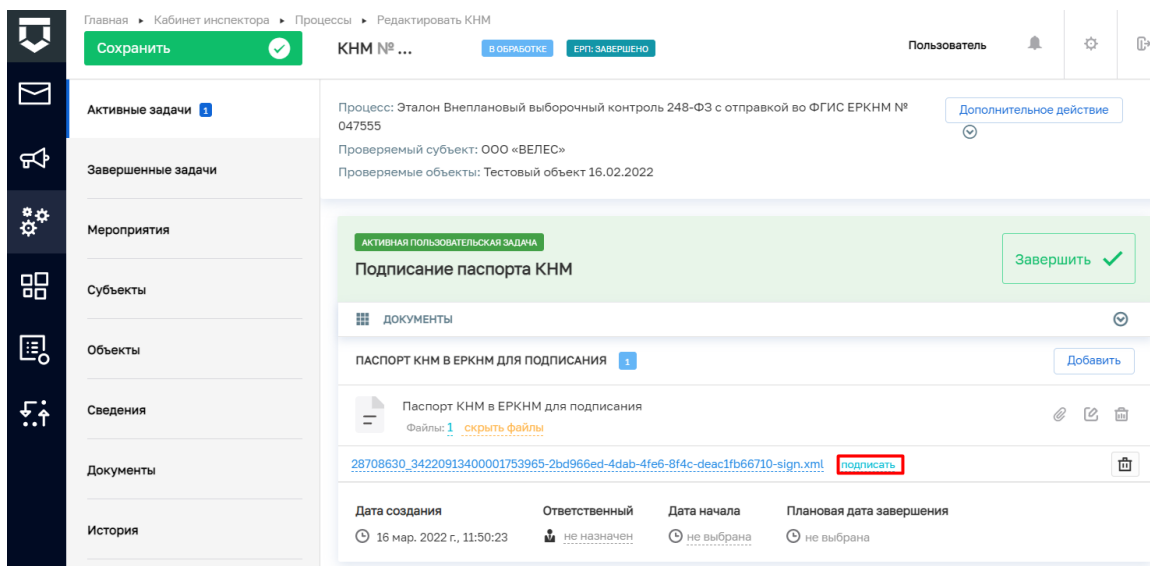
Главная ▸ Кабинет инспектора ▸ Процессы ▸ Редактировать КНМ

Сохранить

КНМ № ...

В ОБРАБОТКЕ

ЕРП: ЗАВЕРШЕНО

Пользователь

Активные задачи 1

Завершенные задачи

Мероприятия

Субъекты

Объекты

Сведения

Документы

История

Процесс: Эталон Внеплановый выборочный контроль 248-ФЗ с отправкой во ФГИС ЕРКНМ № 047555

Проверяемый субъект: ООО «ВЕЛЕС»

Проверяемые объекты: Тестовый объект 16.02.2022

Дополнительное действие

АКТИВНАЯ ПОЛЬЗОВАТЕЛЬСКАЯ ЗАДАЧА

Подписание паспорта КНМ

Завершить

ДОКУМЕНТЫ

ПАСПОРТ КНМ В ЕРКНМ ДЛЯ ПОДПИСАНИЯ 1

Добавить

Паспорт КНМ в ЕРКНМ для подписания

Файлы: 1 скрыть файлы

28708630_34220913400001753965-2bd966ed-4dab-4fe6-8f4c-deac1fb66710-sign.xml

подписать

Дата создания

16 мар. 2022 г., 11:50:23

Ответственный

не назначен

Дата начала

не выбрана

Плановая дата завершения

не выбрана